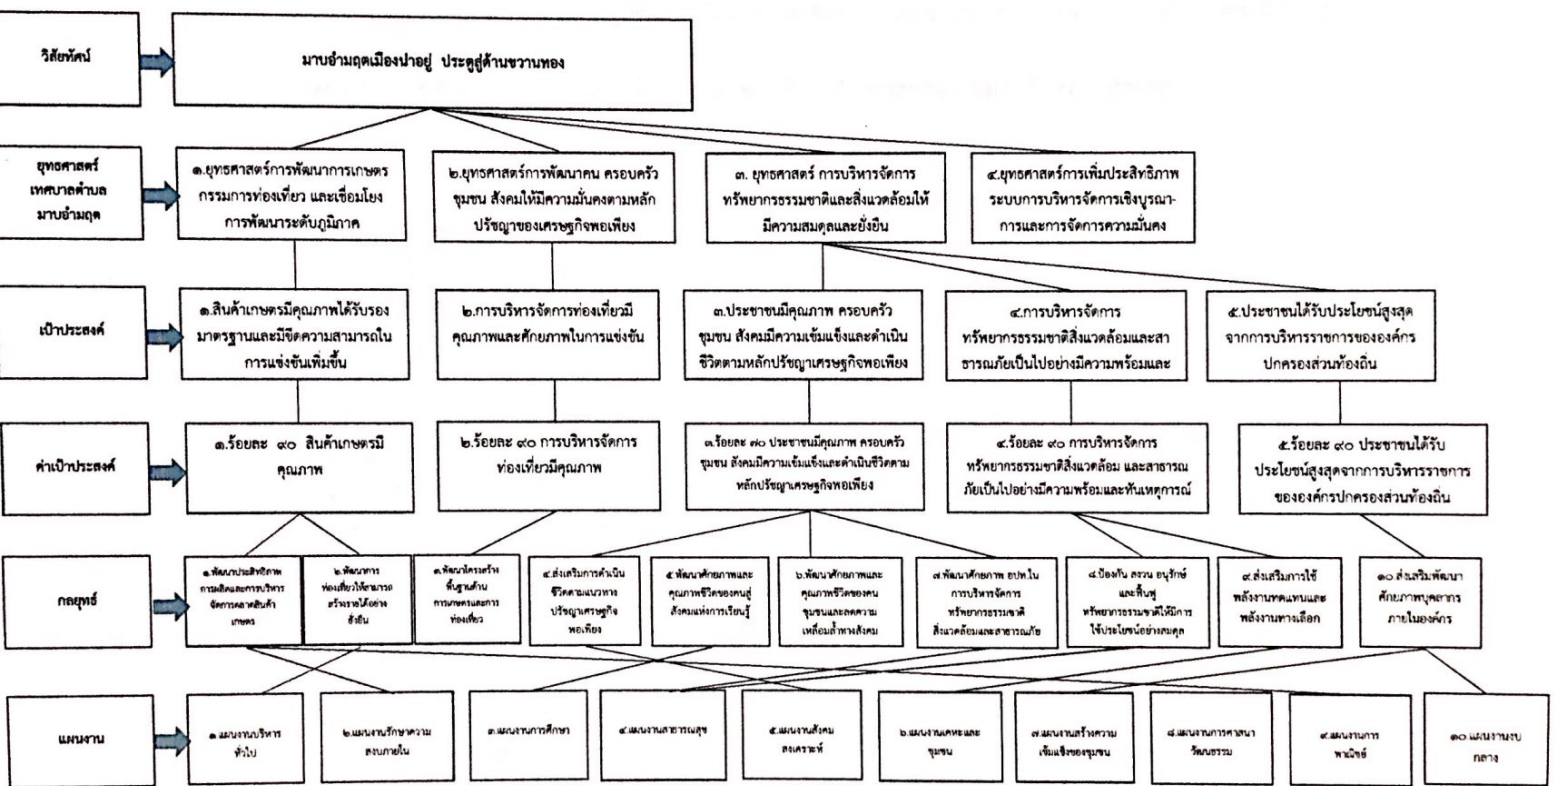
วิสัยทัศน์

มาบอำมฤตเมืองน่าอยู่ ประตูสู่ด้านขวานทอง

ยุทธศาสตร์เทศบาลตำบลมาบอำมฤต

๑.ยุทธศาสตร์การพัฒนาการเกษตรกรรมการท่องเที่ยว และเชื่อมโยงการพัฒนาระดับภูมิภาค

๒.ยุทธศาสตร์การพัฒนาคน ครอบครัว ชุมชน สังคมให้มีความมั่นคงตามหลักปรัชญาของเศรษฐกิจพอเพียง

๓. ยุทธศาสตร์ การบริหารจัดการทรัพยากรธรรมชาติและสิ่งแวดล้อมให้มีความสมดุลและยั่งยืน

๔.ยุทธศาสตร์การเพิ่มประสิทธิภาพระบบการบริหารจัดการเชิงบูรณาการและการจัดการความมั่นคง

เป้าประสงค์

๑.สินค้าเกษตรมีคุณภาพได้รับรองมาตรฐานและมีขีดความสามารถในการแข่งขันเพิ่มขึ้น

๒.การบริหารจัดการท่องเที่ยวมีคุณภาพและศักยภาพในการแข่งขัน

๓.ประชาชนมีคุณภาพ ครอบครัว ชุมชน สังคมมีความเข้มแข็งและดำเนินชีวิตตามหลักปรัชญาเศรษฐกิจพอเพียง

๔.การบริหารจัดการทรัพยากรธรรมชาติสิ่งแวดล้อมและสาธารณภัยเป็นไปอย่างมีความพร้อมและ

๕.ประชาชนได้รับประโยชน์สูงสุดจากการบริหารราชการขององค์กรปกครองส่วนท้องถิ่น

ค่าเป้าประสงค์

๑.ร้อยละ ๙๐ สินค้าเกษตรมีคุณภาพ

๒.ร้อยละ ๙๐ การบริหารจัดการท่องเที่ยวมีคุณภาพ

๓.ร้อยละ ๙๐ ประชาชนมีคุณภาพ ครอบครัว ชุมชน สังคมมีความเข้มแข็งและดำเนินชีวิตตามหลักปรัชญาเศรษฐกิจพอเพียง

๔.ร้อยละ ๙๐ การบริหารจัดการทรัพยากรธรรมชาติสิ่งแวดล้อม และสาธารณภัยเป็นไปอย่างมีความพร้อมและทันเหตุการณ์

๕.ร้อยละ ๙๐ ประชาชนได้รับประโยชน์สูงสุดจากการบริหารราชการขององค์กรปกครองส่วนท้องถิ่น

กลยุทธ์

๑.พัฒนาประสิทธิภาพการผลิตและการบริหารจัดการตลาดสินค้าเกษตร

๒.พัฒนาการท่องเที่ยวให้สามารถสร้างรายได้อย่างยั่งยืน

๓.พัฒนาโครงสร้างพื้นฐานด้านการเกษตรและการท่องเที่ยว

๔.ส่งเสริมการดำเนินชีวิตตามแนวทางปรัชญาเศรษฐกิจพอเพียง

๕.พัฒนาศักยภาพและคุณภาพชีวิตของคนสู่สังคมแห่งการเรียนรู้

๖.พัฒนาศักยภาพและคุณภาพชีวิตของคนชุมชนและลดความเหลื่อมล้ำทางสังคม

๗.พัฒนาศักยภาพ อปท.ในการบริหารจัดการทรัพยากรธรรมชาติสิ่งแวดล้อมและสาธารณภัย

๘.ป้องกัน ควบคุม อนุรักษ์ และฟื้นฟูทรัพยากรธรรมชาติให้มีการใช้ประโยชน์อย่างสมดุล

๙.ส่งเสริมการใช้พลังงานทดแทนและพลังงานทางเลือก

๑๐.ส่งเสริมพัฒนาศักยภาพบุคลากรภายในองค์กร

แผนงาน

๑.แผนงานบริหารทั่วไป

๒.แผนงานรักษาความสงบภายใน

๓.แผนงานการศึกษา

๔.แผนงานสาธารณสุข

๕.แผนงานสังคมสงเคราะห์

๖.แผนงานเคหะและชุมชน

๗.แผนงานสร้างความเข้มแข็งของชุมชน

๘.แผนงานการศาสนาวัฒนธรรม

๙.แผนงานการพาณิชย์

๑๐.แผนงานงบกลาง